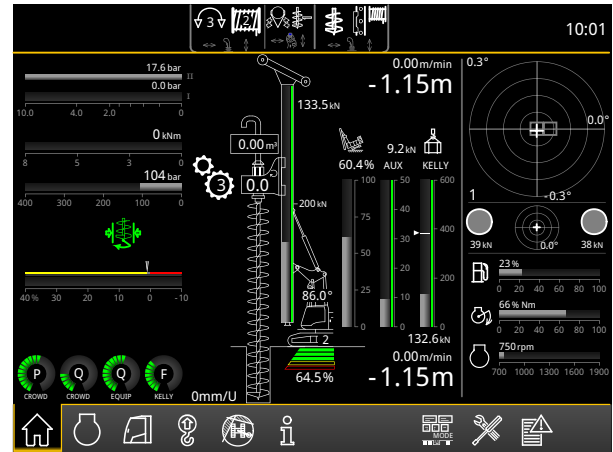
3
2
10:01

17.6 bar
II
0.0 bar
I
10.0 4.0 2.0 0

0 kNm
8 5 3 0

104 bar
400 300 200 100 0

40 % 30 20 10 0 -10

P CROWD
Q CROWD
Q EQUIP
F KELLY

0mm/U

133.5 kN
0.00 m³
3
0.0
200 kN
86.0°
2
64.5%

60.4%
9.2 kN
AUX
KELLY
100 75 50 25 0
50 40 30 20 10 0
600 400 200 0
132.6 kN

0.00 m/min
-1.15m
0.00 m/min
-1.15m

0.3°
0.0°
1
-0.3°
39 kN
0.0°
38 kN

23 %
0 20 40 60 80 100
66 % Nm
0 20 40 60 80 100
750 rpm
700 1000 1300 1600 1900

MODE